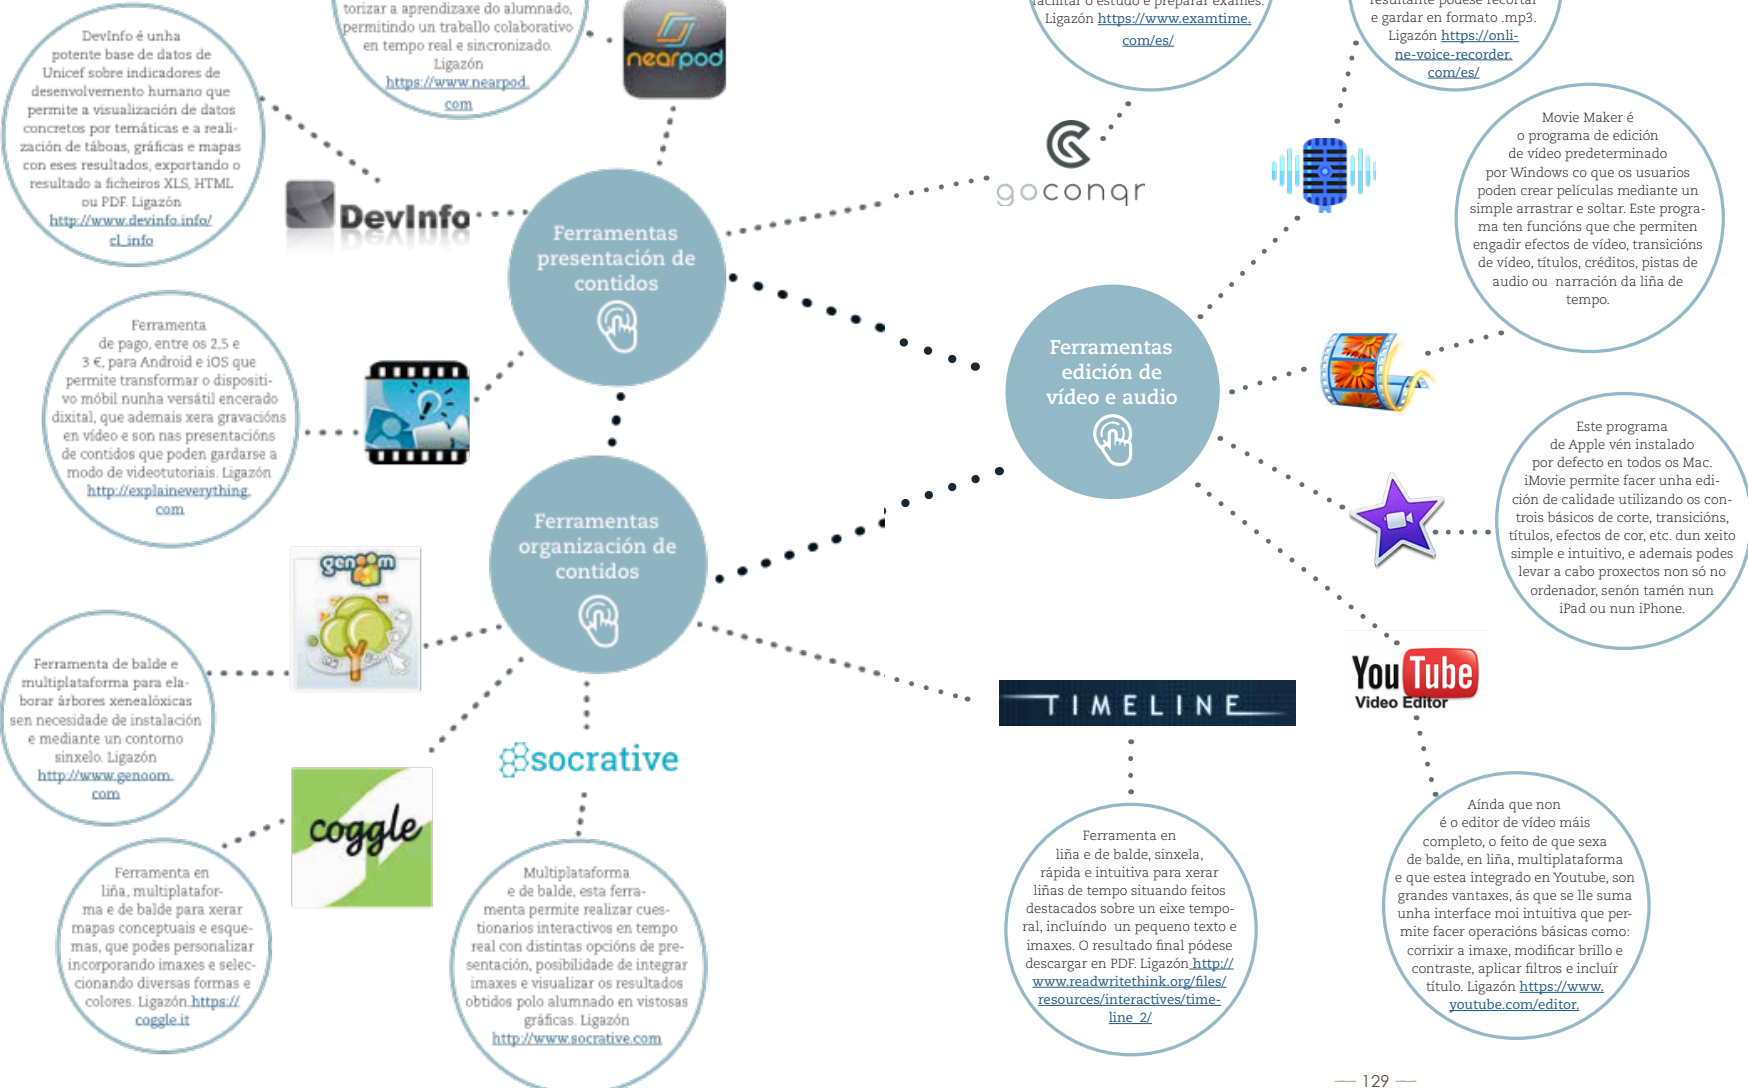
torizar a aprendizaxe do alumnado, permitindo un traballo colaborativo en tempo real e sincronizado. Ligazón https://www.nearpod.com

nearpod

DevInfo é unha potente base de datos de Unicef sobre indicadores de desenvolvemento humano que permite a visualización de datos concretos por temáticas e a realización de táboas, gráficas e mapas con eses resultados, exportando o resultado a ficheiros XLS, HTML ou PDF. Ligazón http://www.devinfo.info/cl_info

DevInfo

facilitar o estudo e preparar exames. Ligazón https://www.examtime.com/es/

goconqr

resultante pódese recortar e gardar en formato .mp3. Ligazón https://online-voice-recorder.com/es/

Movie Maker é o programa de edición de vídeo predeterminado por Windows co que os usuarios poden crear películas mediante un simple arrastrar e soltar. Este programa ten funcións que che permiten engadir efectos de vídeo, transicións de vídeo, títulos, créditos, pistas de audio ou narración da liña de tempo.

Ferramentas presentación de contidos

Ferramentas edición de vídeo e audio

Ferramenta de pago, entre os 2,5 e 3 €, para Android e iOS que permite transformar o dispositivo móbil nunha versátil encerado dixital, que ademais xera gravacións en vídeo e son nas presentacións de contidos que poden gardarse a modo de videotutoriais. Ligazón http://explaineverything.com

Este programa de Apple vén instalado por defecto en todos os Mac. iMovie permite facer unha edición de calidade utilizando os controis básicos de corte, transicións, títulos, efectos de cor, etc. dun xeito simple e intuitivo, e ademais podes levar a cabo proxectos non só no ordenador, senón tamén nun iPad ou nun iPhone.

Ferramentas organización de contidos

genoom

Ferramenta de balde e multiplataforma para elaborar árbores xenealóxicas sen necesidade de instalación e mediante un contorno sinxelo. Ligazón http://www.genoom.com

TIMELINE

YouTube Video Editor

socrative

coggle

Ferramenta en liña, multiplataforma e de balde para xerar mapas conceptuais e esquemas, que podes personalizar incorporando imaxes e seleccionando diversas formas e colores. Ligazón https://coggle.it

Multiplataforma e de balde, esta ferramenta permite realizar cuestionarios interactivos en tempo real con distintas opcións de presentación, posibilidade de integrar imaxes e visualizar os resultados obtidos polo alumnado en vistosas gráficas. Ligazón http://www.socrative.com

Ferramenta en liña e de balde, sinxela, rápida e intuitiva para xerar liñas de tempo situando feitos destacados sobre un eixe temporal, incluíndo un pequeno texto e imaxes. O resultado final pódese descargar en PDF. Ligazón http://www.readwritethink.org/files/resources/interactives/timeline_2/

Aínda que non é o editor de vídeo máis completo, o feito de que sexa de balde, en liña, multiplataforma e que estea integrado en Youtube, son grandes vantaxes, ás que se lle suma unha interface moi intuitiva que permite facer operacións básicas como: corrixir a imaxe, modificar brillo e contraste, aplicar filtros e incluír título. Ligazón https://www.youtube.com/editor.

— 129 —